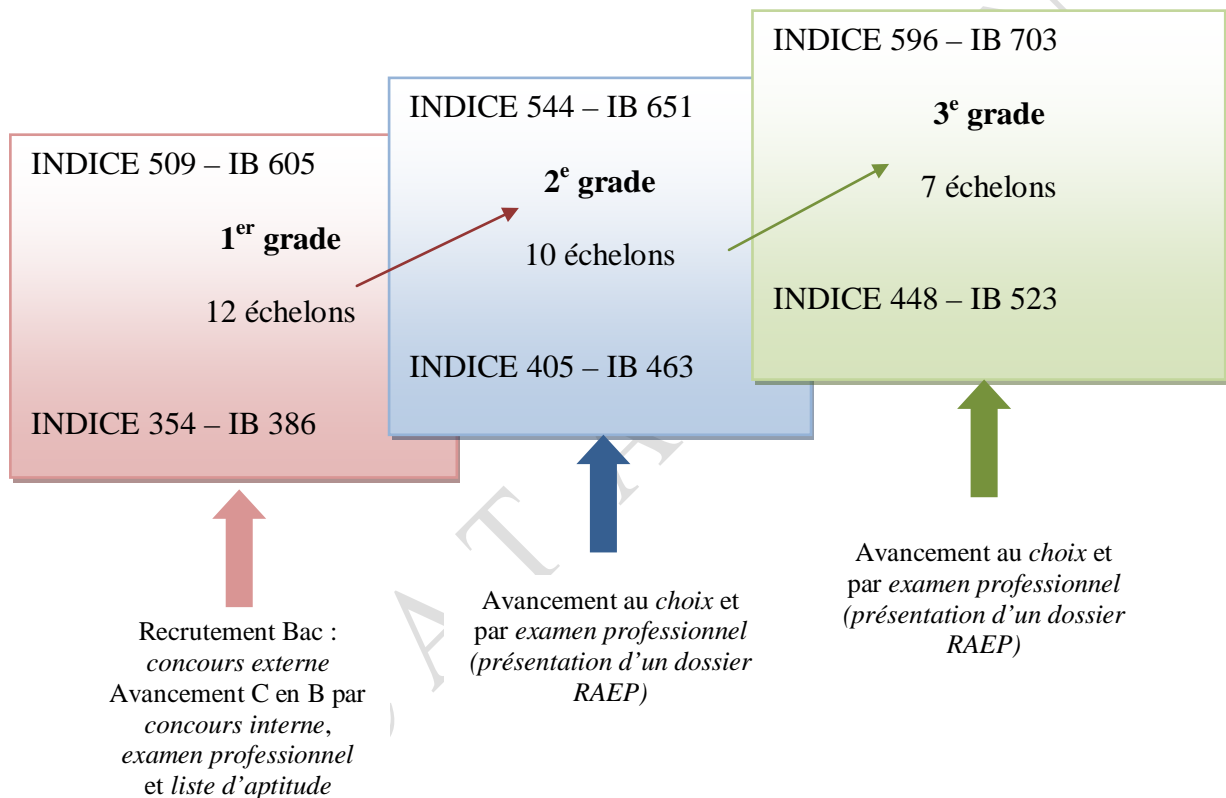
INDICE 509 – IB 605

**1$^{er}$ grade**

12 échelons

INDICE 354 – IB 386

INDICE 544 – IB 651

**2$^{e}$ grade**

10 échelons

INDICE 405 – IB 463

INDICE 596 – IB 703

**3$^{e}$ grade**

7 échelons

INDICE 448 – IB 523

Recrutement Bac : *concours externe* Avancement C en B par *concours interne*, *examen professionnel* et *liste d'aptitude*

Avancement au *choix* et par *examen professionnel (présentation d'un dossier RAEP)*

Avancement au *choix* et par *examen professionnel (présentation d'un dossier RAEP)*